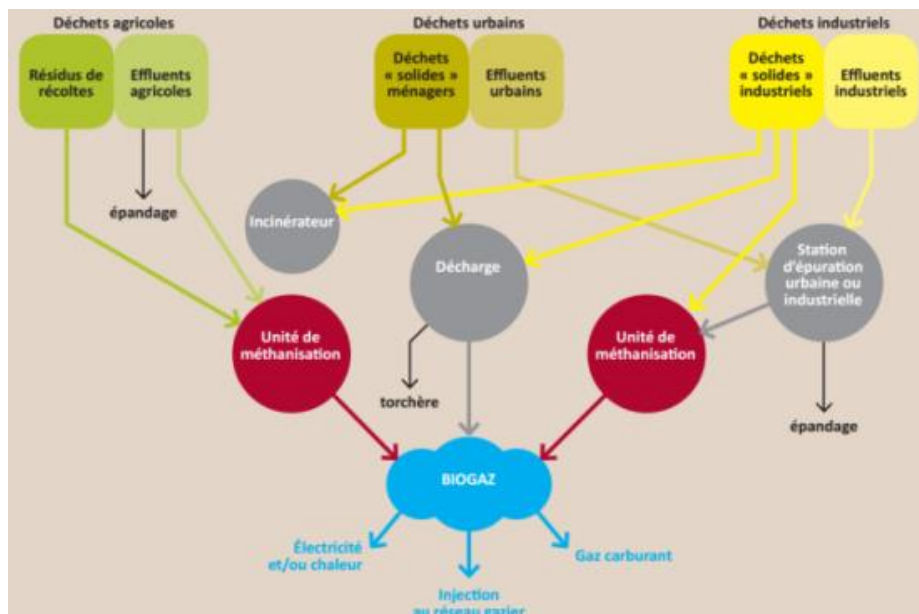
Déchets agricoles

Résidus de récoltes

Effluents agricoles

épandage

Déchets urbains

Déchets « solides » ménagers

Effluents urbains

Déchets industriels

Déchets « solides » industriels

Effluents industriels

Incinérateur

Décharge

Station d'épuration urbaine ou industrielle

Unité de méthanisation

torchère

Unité de méthanisation

épandage

BIOGAZ

Électricité et/ou chaleur

Injection au réseau gazier

Gaz carburant